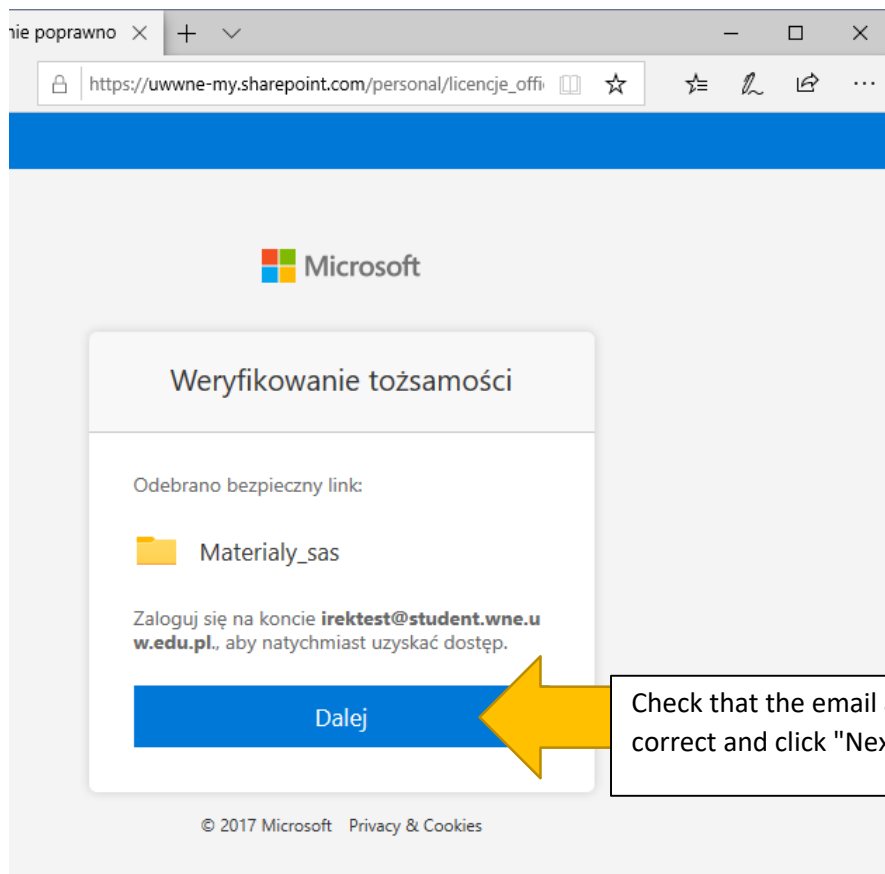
nie poprawno ×

https://uwwne-my.sharepoint.com/personal/licencje_offi

Microsoft

Weryfikowanie tożsamości

Odebrano bezpieczny link:

Materialy_sas

Zaloguj się na koncie **irektest@student.wne.uw.edu.pl**., aby natychmiast uzyskać dostęp.

Dalej

Check that the email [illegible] correct and click "Ne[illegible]

© 2017 Microsoft Privacy & Cookies